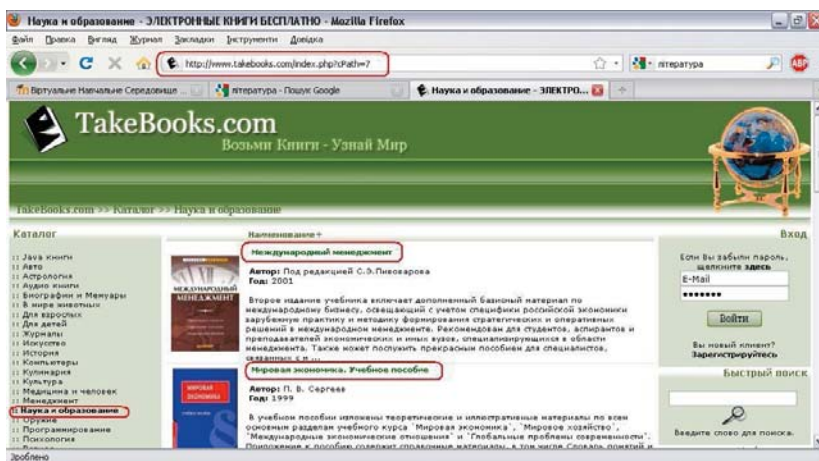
Наука и образование - ЭЛЕКТРОННЫЕ КНИГИ БЕСПЛАТНО - Mozilla Firefox

Файл Правка Вигляд Журнал Закладки Інструменти Довідка

http://www.takebooks.com/index.php?cPath=7

література

Віртуальне Навчальне Середовище ... | література - Пошук Google | Наука и образование - ЭЛЕКТРО...

TakeBooks.com
Возьми Книги - Узнай Мир

TakeBooks.com >> Каталог >> Наука и образование

Каталог

:: Java книги
:: Авто
:: Астрология
:: Аудио книги
:: Биографии и Мемуары
:: В мире животных
:: Для взрослых
:: Для детей
:: Журналы
:: Искусство
:: История
:: Компьютеры
:: Кулинария
:: Культура
:: Медицина и человек
:: Менеджмент
:: Наука и образование
:: Оружие
:: Программирование
:: Психология

Наименование+

Международный менеджмент

МЕЖДУНАРОДНЫЙ МЕНЕДЖМЕНТ

Автор: Под редакцией С.Э.Пивоварова
Год: 2001

Второе издание учебника включает дополненный базовый материал по международному бизнесу, освещающий с учетом специфики российской экономики зарубежную практику и методику формирования стратегических и оперативных решений в международном менеджменте. Рекомендован для студентов, аспирантов и преподавателей экономических и иных вузов, специализирующихся в области менеджмента. Также может послужить прекрасным пособием для специалистов, связанных с и ...

Мировая экономика. Учебное пособие

МИРОВАЯ ЭКОНОМИКА

Автор: П. В. Сергеев
Год: 1999

В учебном пособии изложены теоретические и иллюстративные материалы по всем основным разделам учебного курса "Мировая экономика", "Мировое хозяйство", "Международные экономические отношения" и "Глобальные проблемы современности". Приложение к пособию содержит справочные материалы, в том числе Словарь понятий и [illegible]

Вход

Если Вы забыли пароль, щелкните здесь

E-Mail
•••••••

Войти

Вы новый клиент?
Зарегистрируйтесь

Быстрый поиск

Введите слово для поиска.

Зроблено